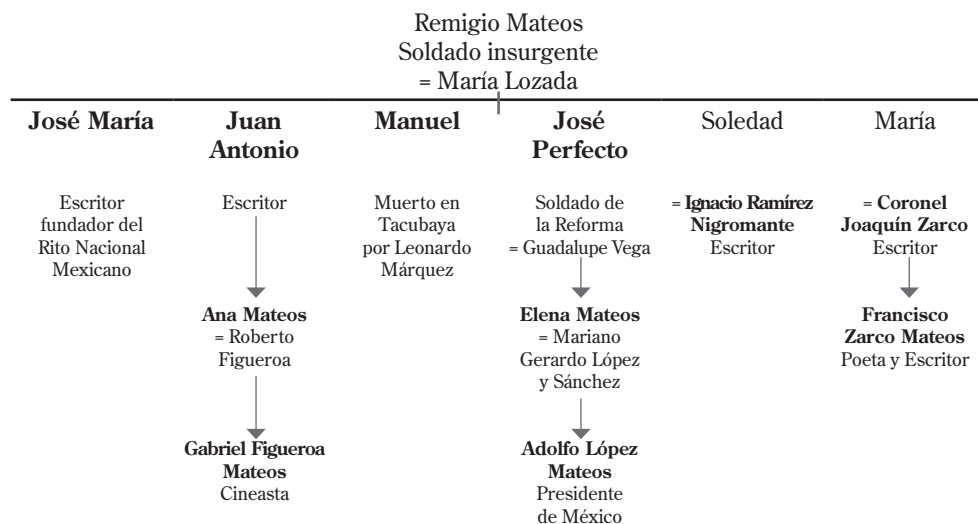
Remigio Mateos
Soldado insurgente
= María Lozada

José María

Escritor fundador del Rito Nacional Mexicano

Juan Antonio

Escritor

Ana Mateos
= Roberto Figueroa

Gabriel Figueroa Mateos
Cineasta

Manuel

Muerto en Tacubaya por Leonardo Márquez

José Perfecto

Soldado de la Reforma
= Guadalupe Vega

Elena Mateos
= Mariano Gerardo López y Sánchez

Adolfo López Mateos
Presidente de México

Soledad

= Ignacio Ramírez Nigromante
Escritor

María

= Coronel Joaquín Zarco
Escritor

Francisco Zarco Mateos
Poeta y Escritor